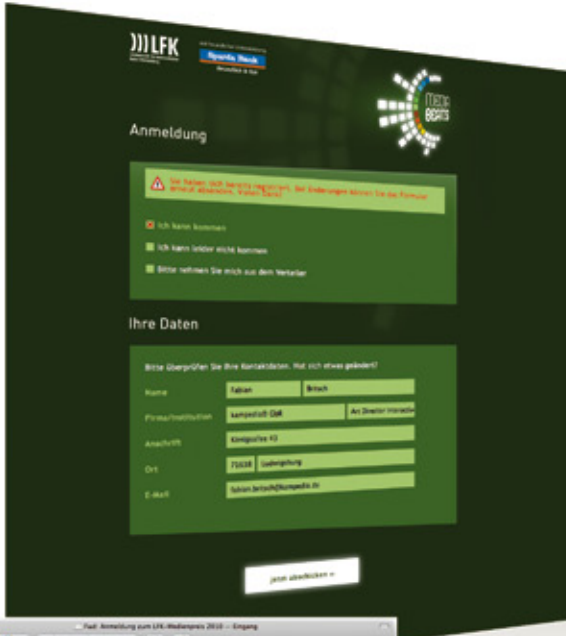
LFK

Sparda-Bank

MEDIA BEATS

Anmeldung

Sie haben sich bereits registriert. Bei Änderungen können Sie das Formular erneut absenden. Vielen Dank!

Ich kann kommen

Ich kann leider nicht kommen

Bitte nehmen Sie mich aus dem Verteiler

Ihre Daten

Bitte überprüfen Sie Ihre Kontaktdaten. Hat sich etwas geändert?

Name | Fabian | Britsch

Firma/Institution | kampmobil GbR | Art Director Interaction

Anschrift | Königsallee 43

Ort | 71638 | Ludwigsburg

E-Mail | fabian.britsch@kampmobil.de

jetzt abschicken »

Fwd: Anmeldung zum LFK-Medienpreis 2010 — Eingang